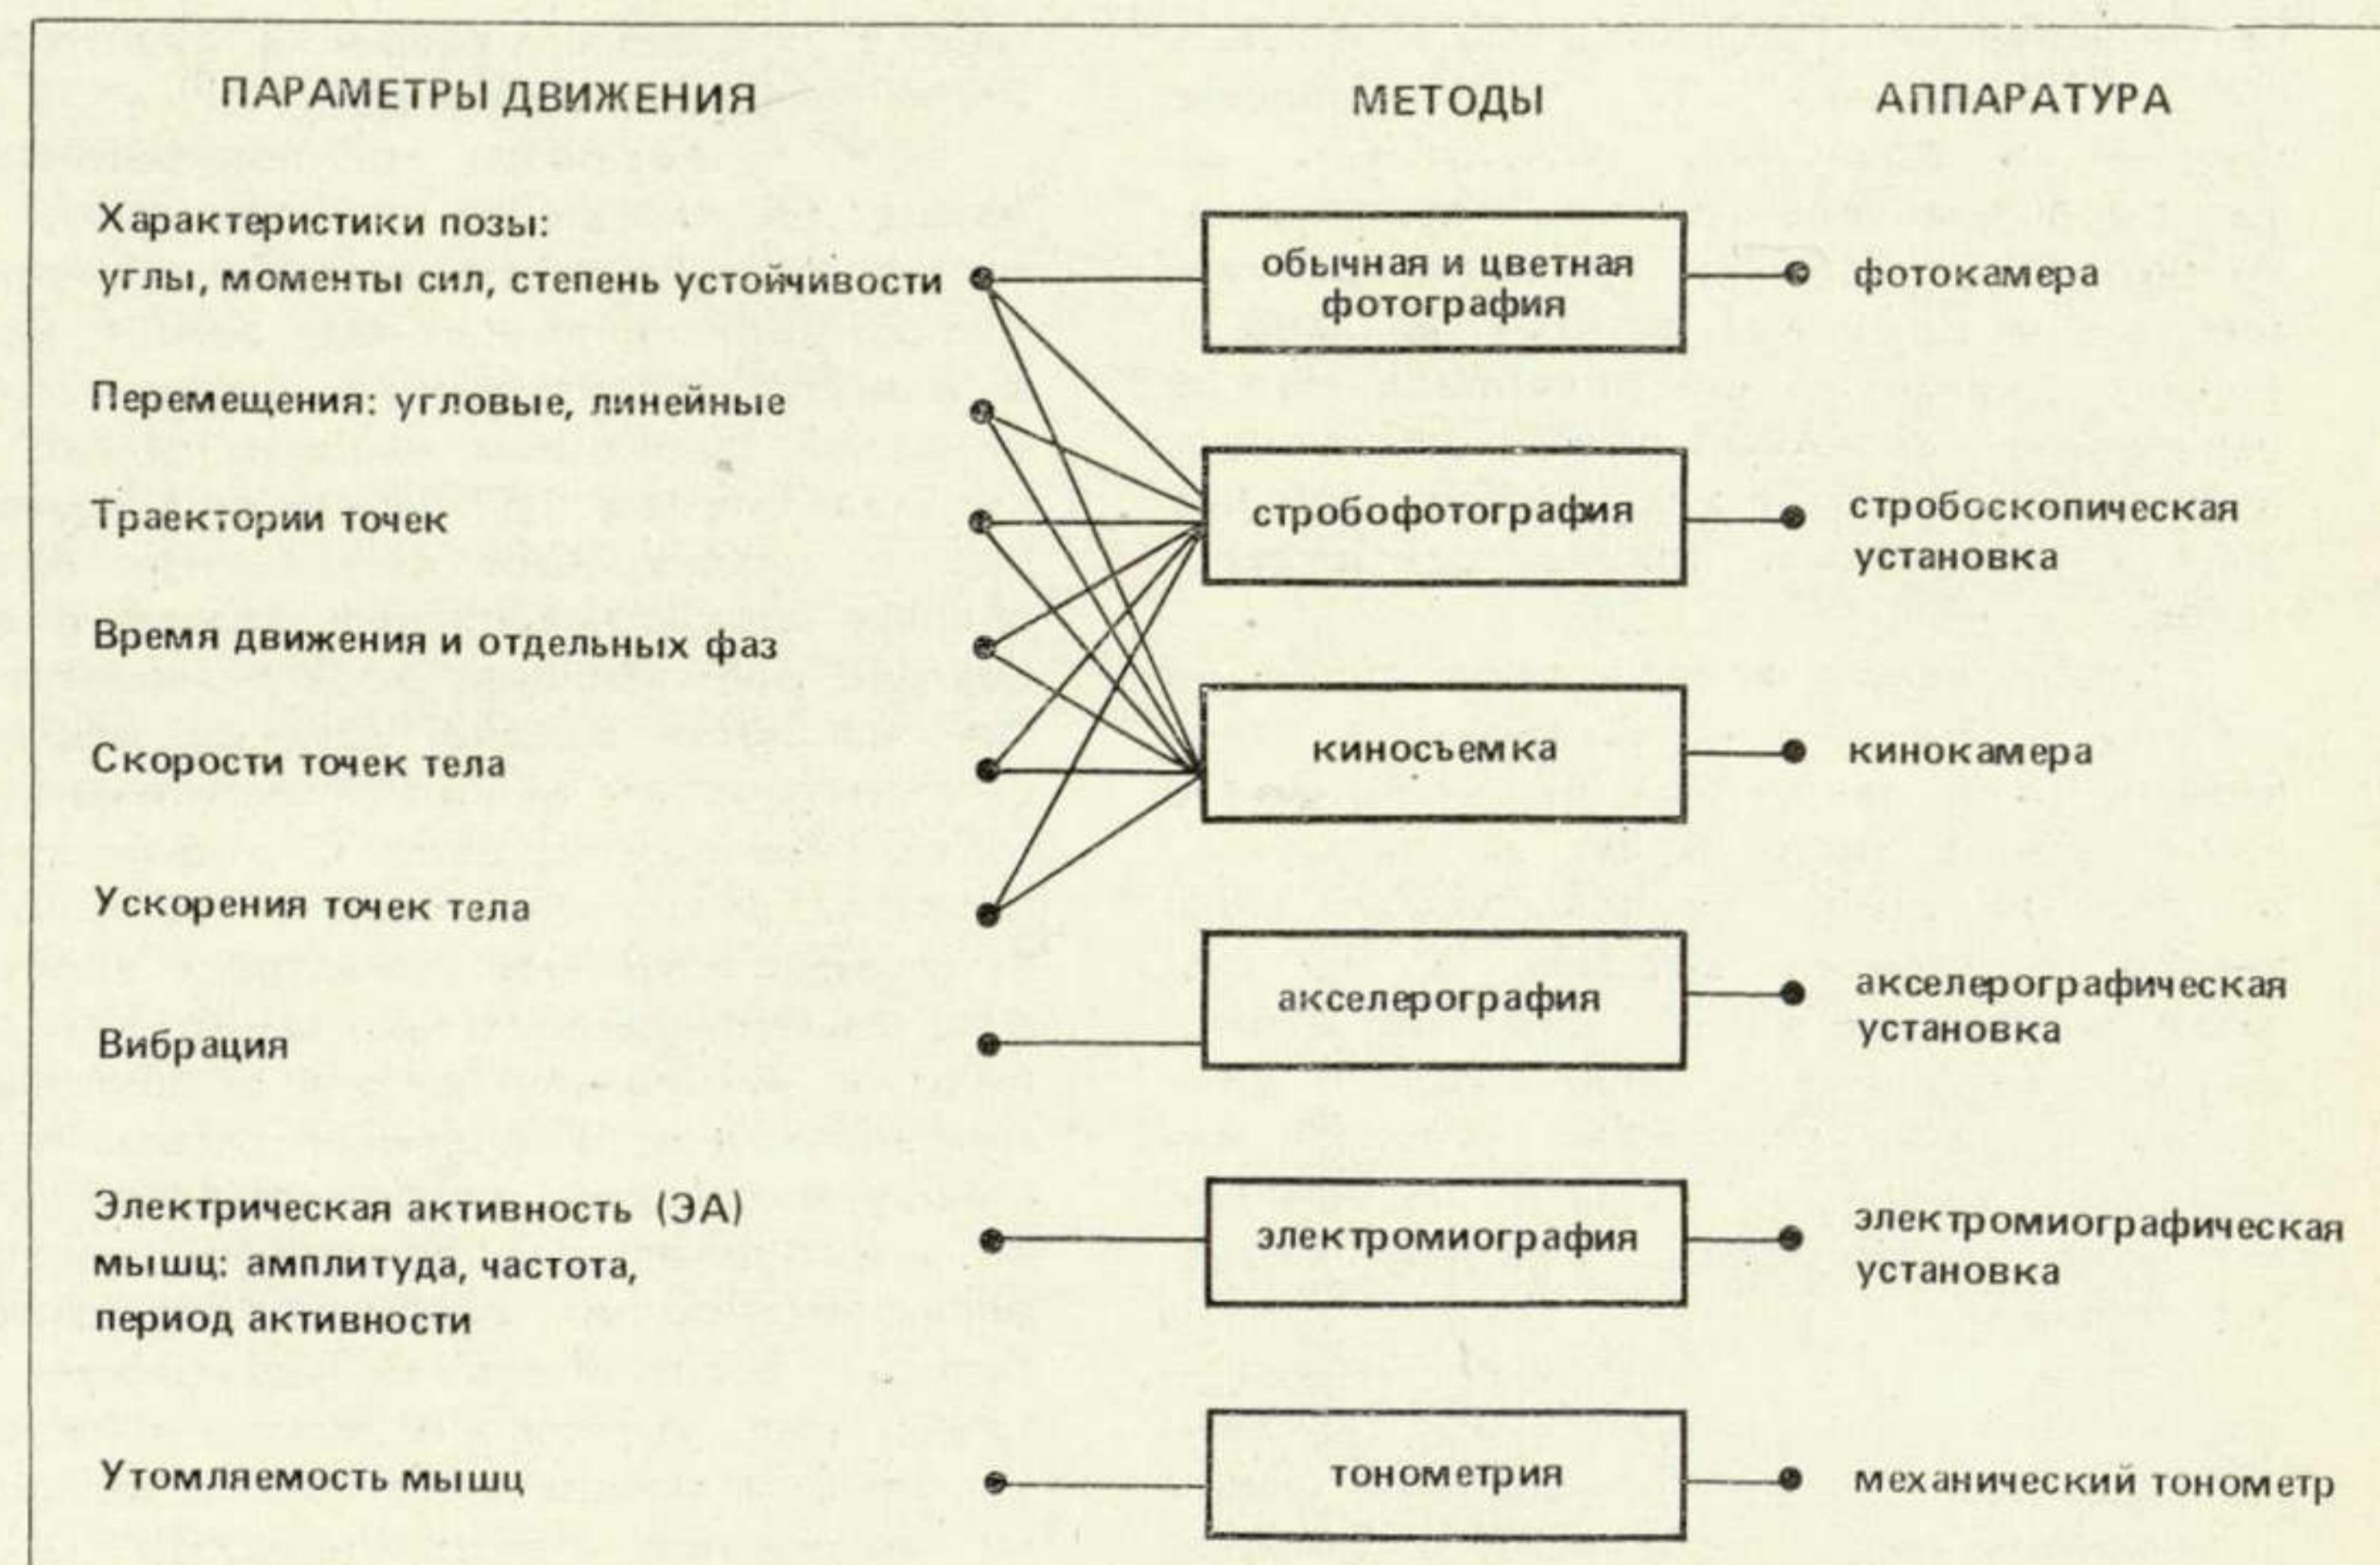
ПАРАМЕТРЫ ДВИЖЕНИЯ

МЕТОДЫ

АППАРАТУРА

Характеристики позы:
углы, моменты сил, степень устойчивости

обычная и цветная фотография

фотокамера

Перемещения: угловые, линейные

Траектории точек

стробофотография

стробоскопическая установка

Время движения и отдельных фаз

Скорости точек тела

киносъемка

кинокамера

Ускорения точек тела

акселерография

акселерографическая установка

Вибрация

Электрическая активность (ЭА) мышц: амплитуда, частота, период активности

электромиография

электромиографическая установка

Утомляемость мышц

тонометрия

механический тонометр